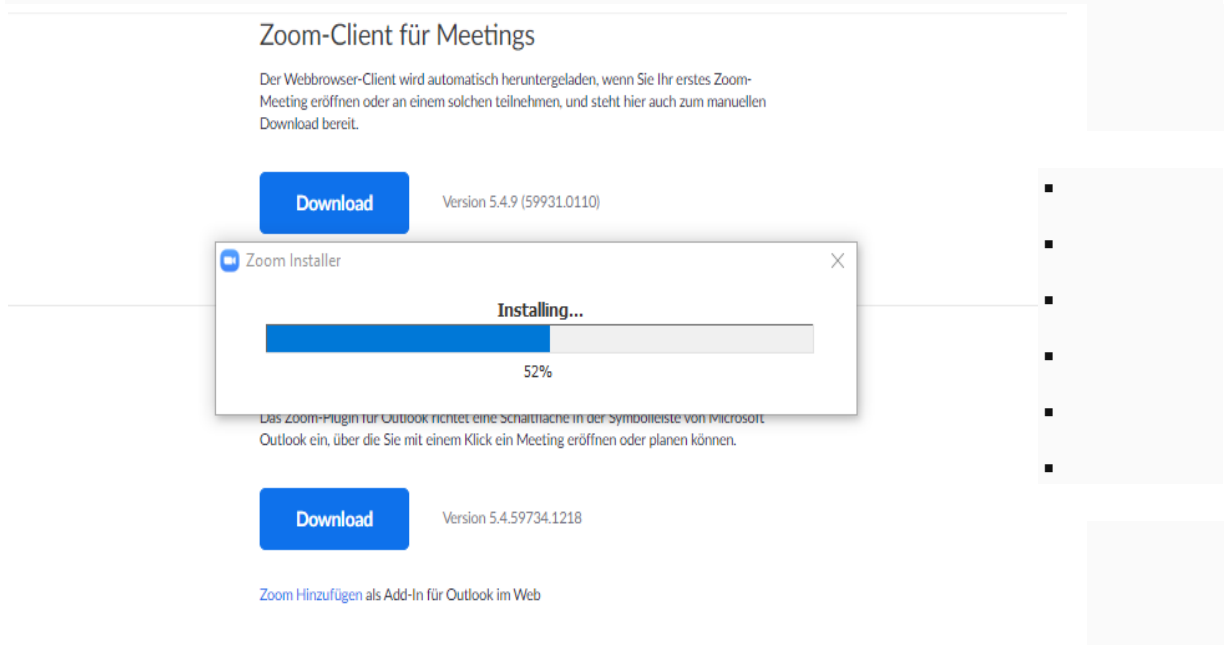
Zoom-Client für Meetings

Der Webbrowser-Client wird automatisch heruntergeladen, wenn Sie Ihr erstes Zoom-Meeting eröffnen oder an einem solchen teilnehmen, und steht hier auch zum manuellen Download bereit.

Download

Version 5.4.9 (59931.0110)

Zoom Installer

Installing...

52%

Das Zoom-Plugin für Outlook richtet eine Schaltfläche in der Symbolleiste von Microsoft Outlook ein, über die Sie mit einem Klick ein Meeting eröffnen oder planen können.

Download

Version 5.4.59734.1218

Zoom Hinzufügen als Add-In für Outlook im Web